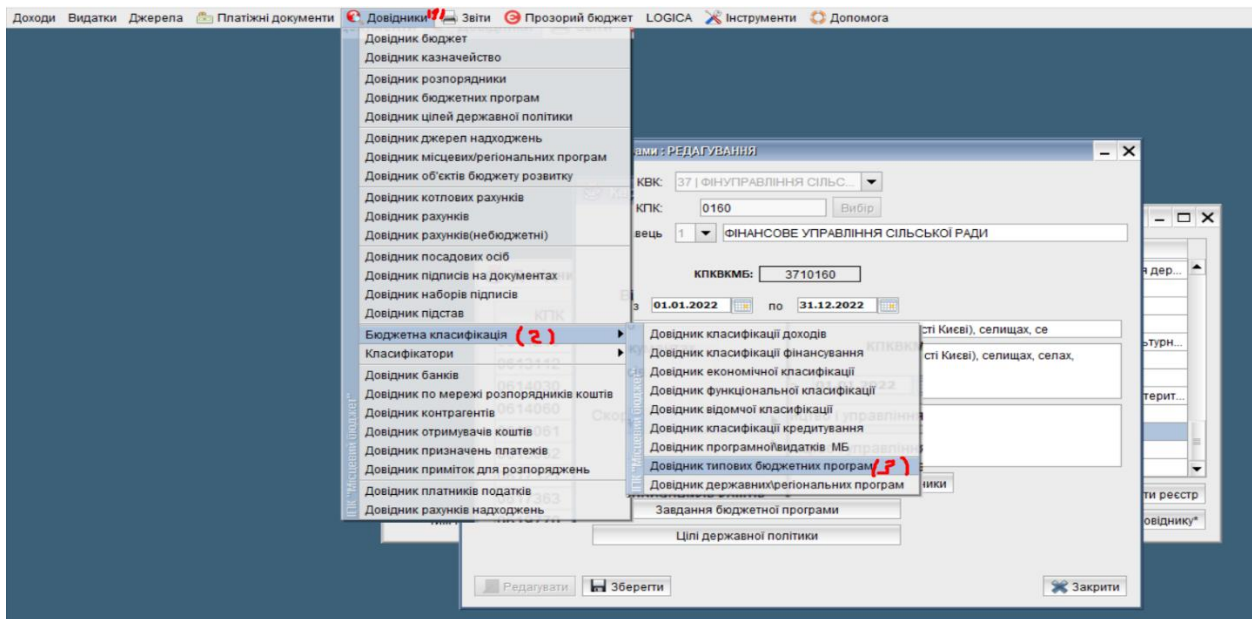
Доходи Видатки Джерела Платіжні документи Довідники (1) Звіти Прозорий бюджет LOGICA Інструменти Допомога

Довідник бюджет
Довідник казначейство
Довідник розпорядники
Довідник бюджетних програм
Довідник цілей державної політики
Довідник джерел надходжень
Довідник місцевих/регіональних програм
Довідник об'єктів бюджету розвитку
Довідник котлових рахунків
Довідник рахунків
Довідник рахунків(небюджетні)
Довідник посадових осіб
Довідник підписів на документах
Довідник наборів підписів
Довідник підстав
Бюджетна класифікація (2)
Класифікатори
Довідник банків
Довідник по мережі розпорядників коштів
Довідник контрагентів
Довідник отримувачів коштів
Довідник призначень платежів
Довідник приміток для розпоряджень
Довідник платників податків
Довідник рахунків надходжень

ІПК "Місцевий бюджет"

Довідник класифікації доходів
Довідник класифікації фінансування
Довідник економічної класифікації
Довідник функціональної класифікації
Довідник відомчої класифікації
Довідник класифікації кредитування
Довідник програмної\видатків МБ
Довідник типових бюджетних програм (3)
Довідник державних\регіональних програм

ами : РЕДАГУВАННЯ
КВК: 37 | ФІНУПРАВЛІННЯ СІЛЬС...
КПК: 0160 Вибір
вець 1 ФІНАНСОВЕ УПРАВЛІННЯ СІЛЬСЬКОЇ РАДИ
КПКВКМБ: 3710160
з 01.01.2022 по 31.12.2022
сті Києві), селищах, се
сті Києві), селищах, селах,
ники
Завдання бюджетної програми
Цілі державної політики
Редагувати Зберегти Закрити

я дер...
ьтурн...
терит...
ти реєстр
овіднику*